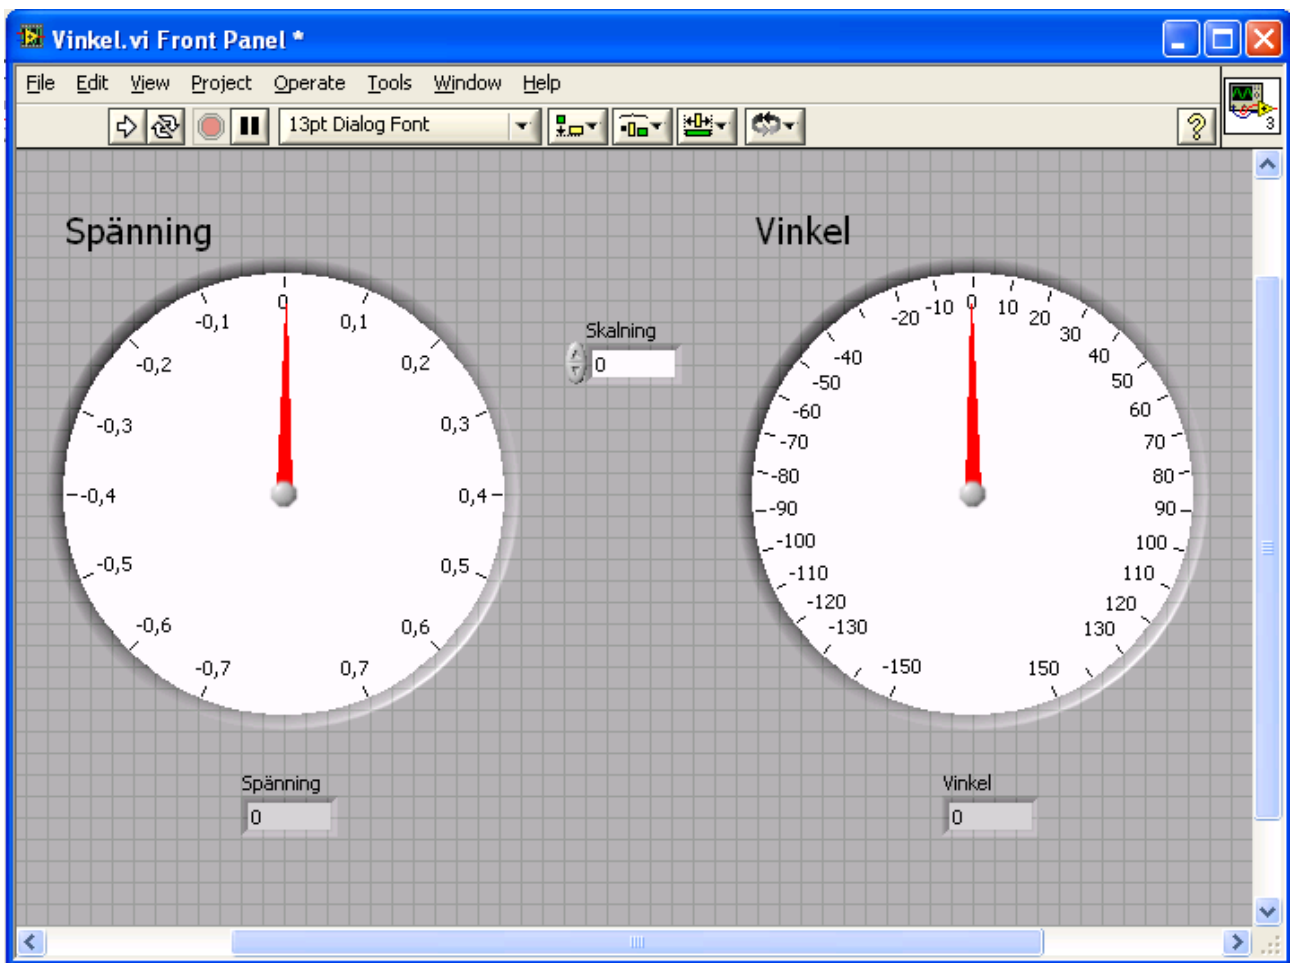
Vinkel.vi Front Panel *

File Edit View Project Operate Tools Window Help

13pt Dialog Font

Spänning

0
-0,1
0,1
-0,2
0,2
-0,3
0,3
-0,4
0,4
-0,5
0,5
-0,6
0,6
-0,7
0,7

Skalning
0

Vinkel

0
-10
10
-20
20
30
-40
40
-50
50
-60
60
-70
70
-80
80
-90
90
-100
100
-110
110
-120
120
-130
130
-150
150

Spänning
0

Vinkel
0